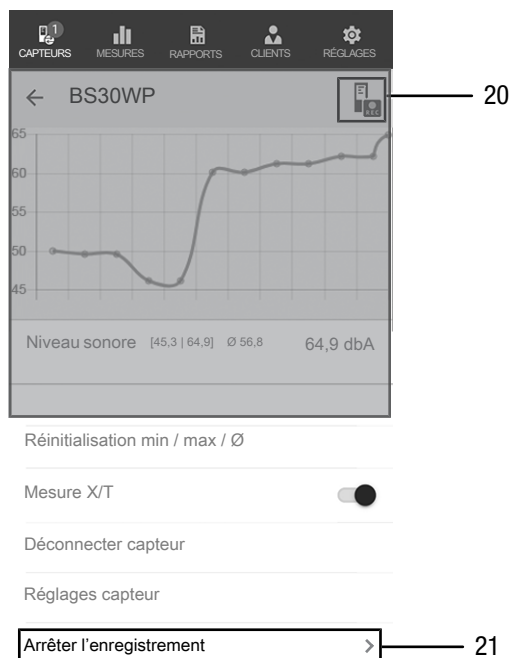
1
CAPTEURS MESURES RAPPORTS CLIENTS RÉGLAGES

← BS30WP

20

65
60
55
50
45

Niveau sonore [45,3 | 64,9] Ø 56,8 64,9 dbA

Réinitialisation min / max / Ø

Mesure X/T

Déconnecter capteur

Réglages capteur

Arrêter l'enregistrement >

21